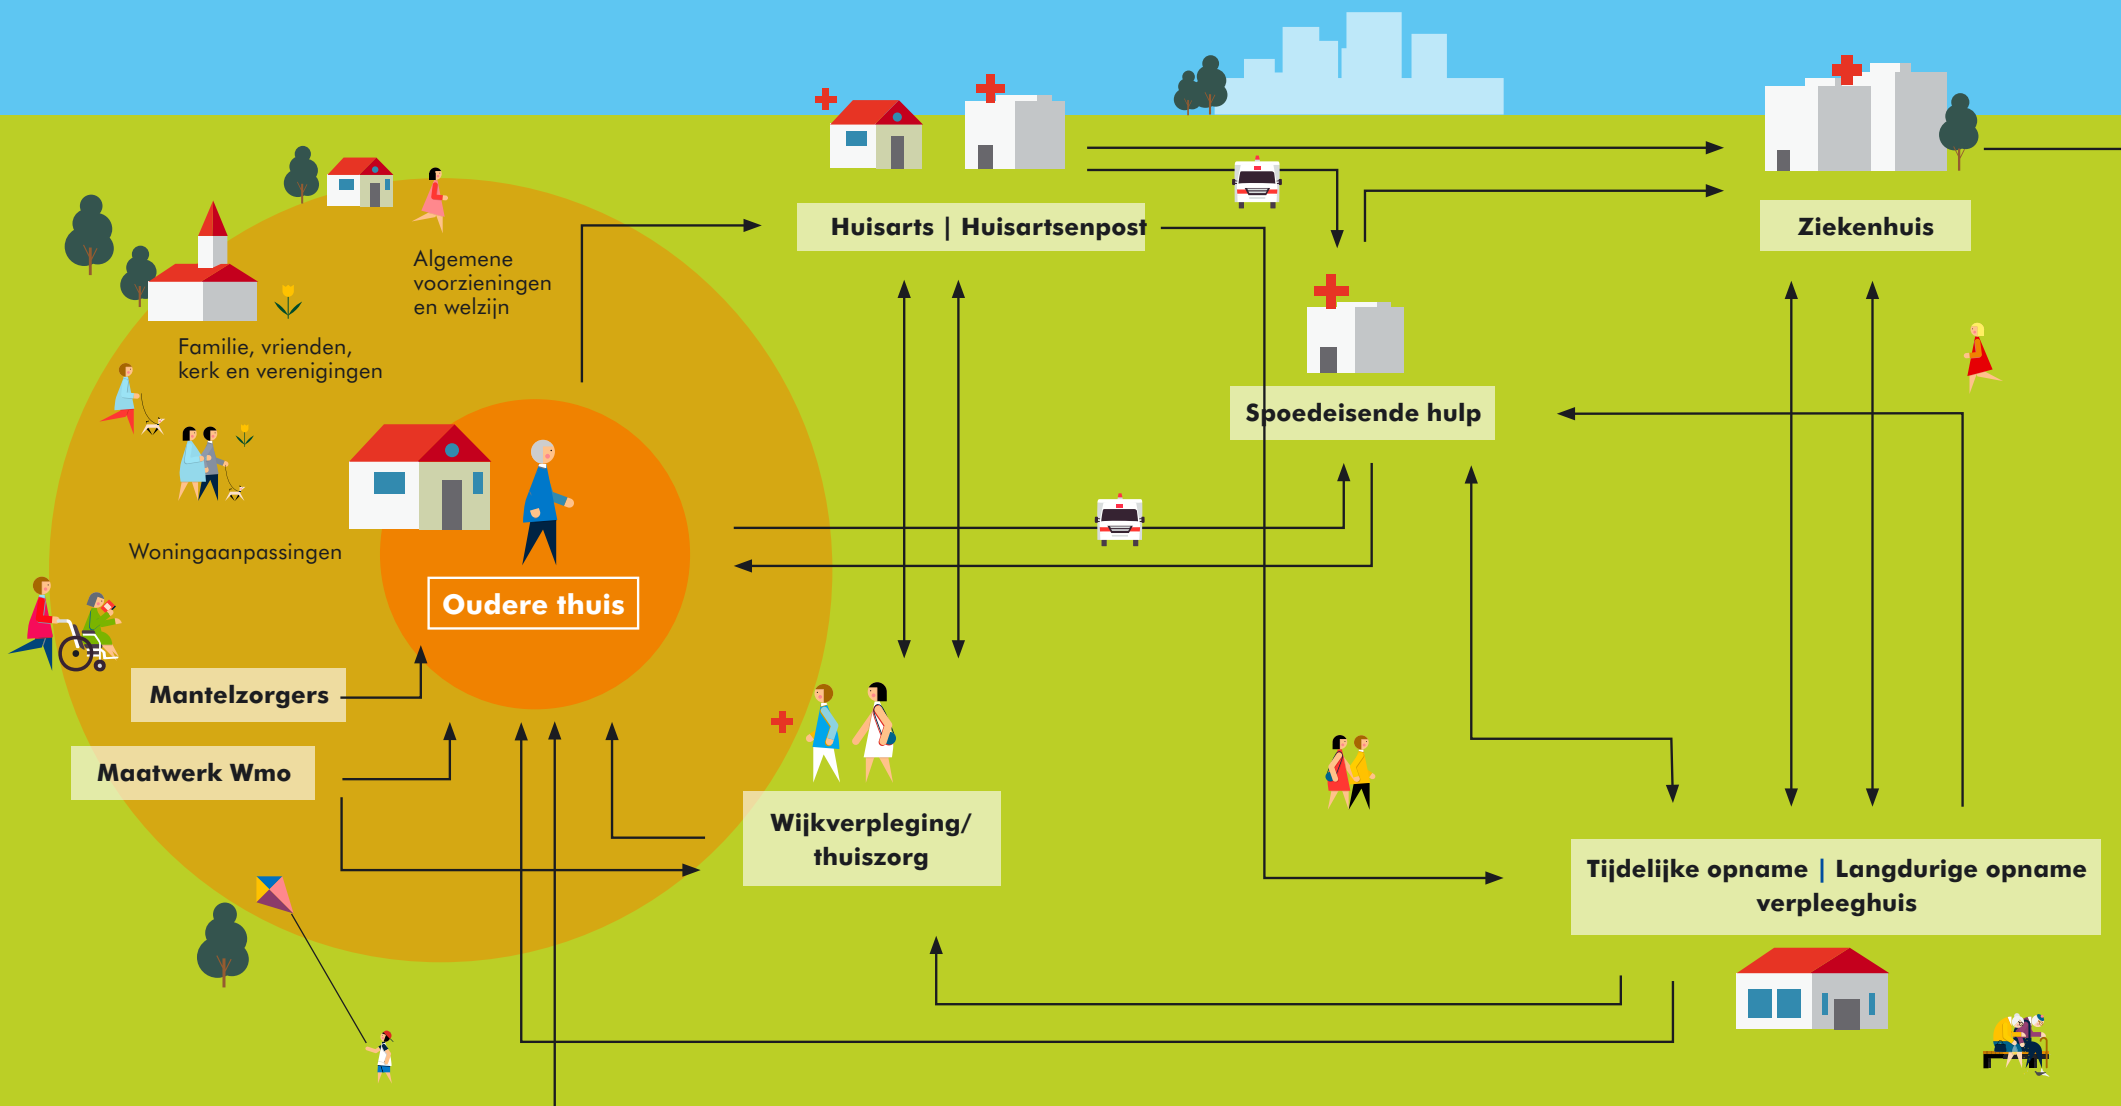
Algemene voorzieningen en welzijn

Familie, vrienden, kerk en verenigingen

Woningaanpassingen

Oudere thuis

Mantelzorgers

Maatwerk Wmo

Huisarts | Huisartsenpost

Ziekenhuis

Spoedeisende hulp

Wijkverpleging/ thuiszorg

Tijdelijke opname | Langdurige opname verpleeghuis